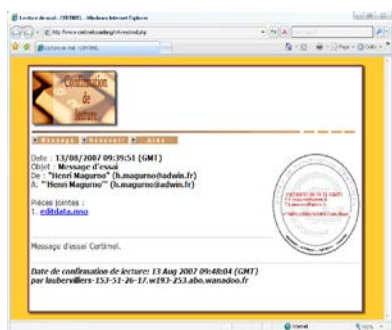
Lecture de mail - CERTIMEL - Windows Internet Explorer

Lecture de mail - CERTIMEL

Confirmation de lecture

Message  Document  Aide

Date : 13/08/2007 09:39:51 (GMT)
Objet : Message d'essai
De : "Henri Magurno" (h.magurno@adwin.fr)
A : "Henri Magurno" (h.magurno@adwin.fr)

Pièces jointes :
1. editdata.mso

Message d'essai Certimel.

Date de confirmation de lecture: 13 Aug 2007 09:48:04 (GMT)
par laubervilliers-153-51-26-17.w193-253.abo.wanadoo.fr

Internet